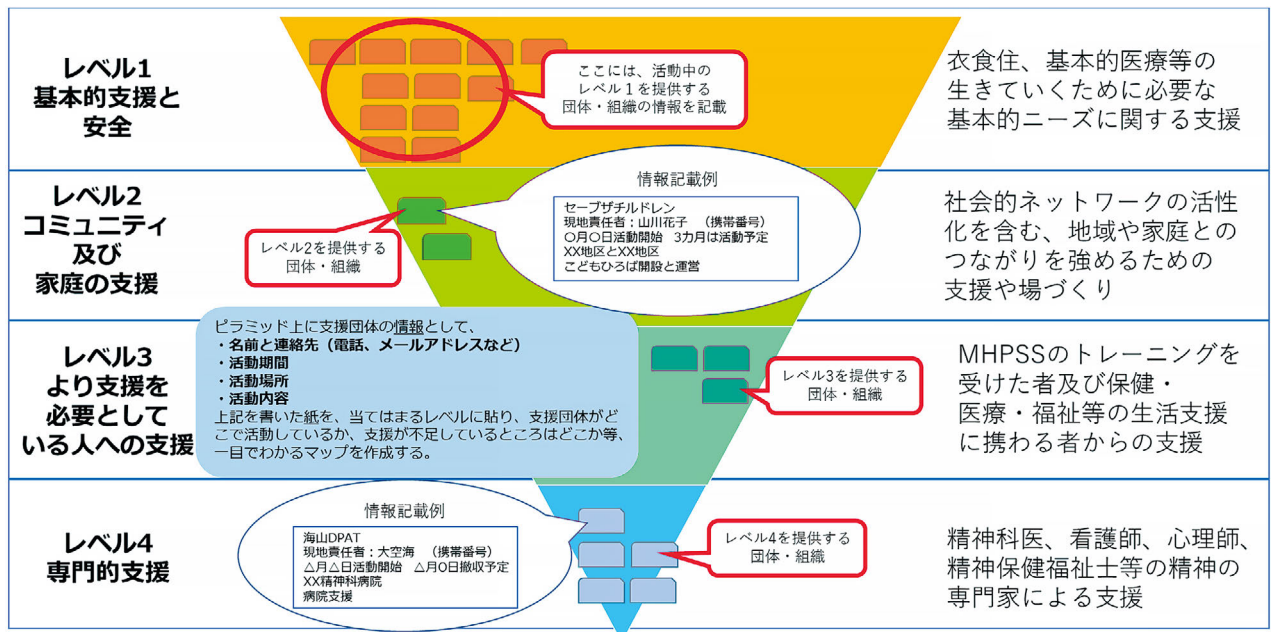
レベル1
基本的支援と
安全

ここには、活動中の
レベル１を提供する
団体・組織の情報を記載

衣食住、基本的医療等の
生きていくために必要な
基本的ニーズに関する支援

レベル2
コミュニティ
及び
家庭の支援

情報記載例
セーブザチルドレン
現地責任者：山川花子 （携帯番号）
〇月〇日活動開始 3カ月は活動予定
XX地区とXX地区
こどもひろば開設と運営

レベル2を提供する
団体・組織

社会的ネットワークの活性
化を含む、地域や家庭との
つながりを強めるための
支援や場づくり

レベル3
より支援を
必要としてい
る人への支援

ピラミッド上に支援団体の情報として、
・名前と連絡先（電話、メールアドレスなど）
・活動期間
・活動場所
・活動内容
上記を書いた紙を、当てはまるレベルに貼り、支援団体がどこで活動しているか、支援が不足しているところはどこか等、一目でわかるマップを作成する。

レベル3を提供する
団体・組織

MHPSSのトレーニングを
受けた者及び保健・
医療・福祉等の生活支援
に携わる者からの支援

レベル4
専門的支援

情報記載例
海山DPAT
現地責任者：大空海 （携帯番号）
△月△日活動開始 △月〇日撤収予定
XX精神科病院
病院支援

レベル4を提供する
団体・組織

精神科医、看護師、心理師、
精神保健福祉士等の精神の
専門家による支援